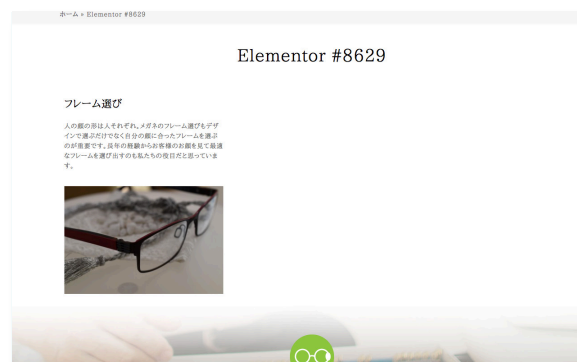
ホーム » Elementor #8629

Elementor #8629

フレーム選び

人の顔の形は人それぞれ。メガネのフレーム選びもデザインで選ぶだけでなく自分の顔に合ったフレームを選ぶのが重要です。長年の経験からお客様のお顔を見て最適なフレームを選び出すのも私たちの役目だと思っています。